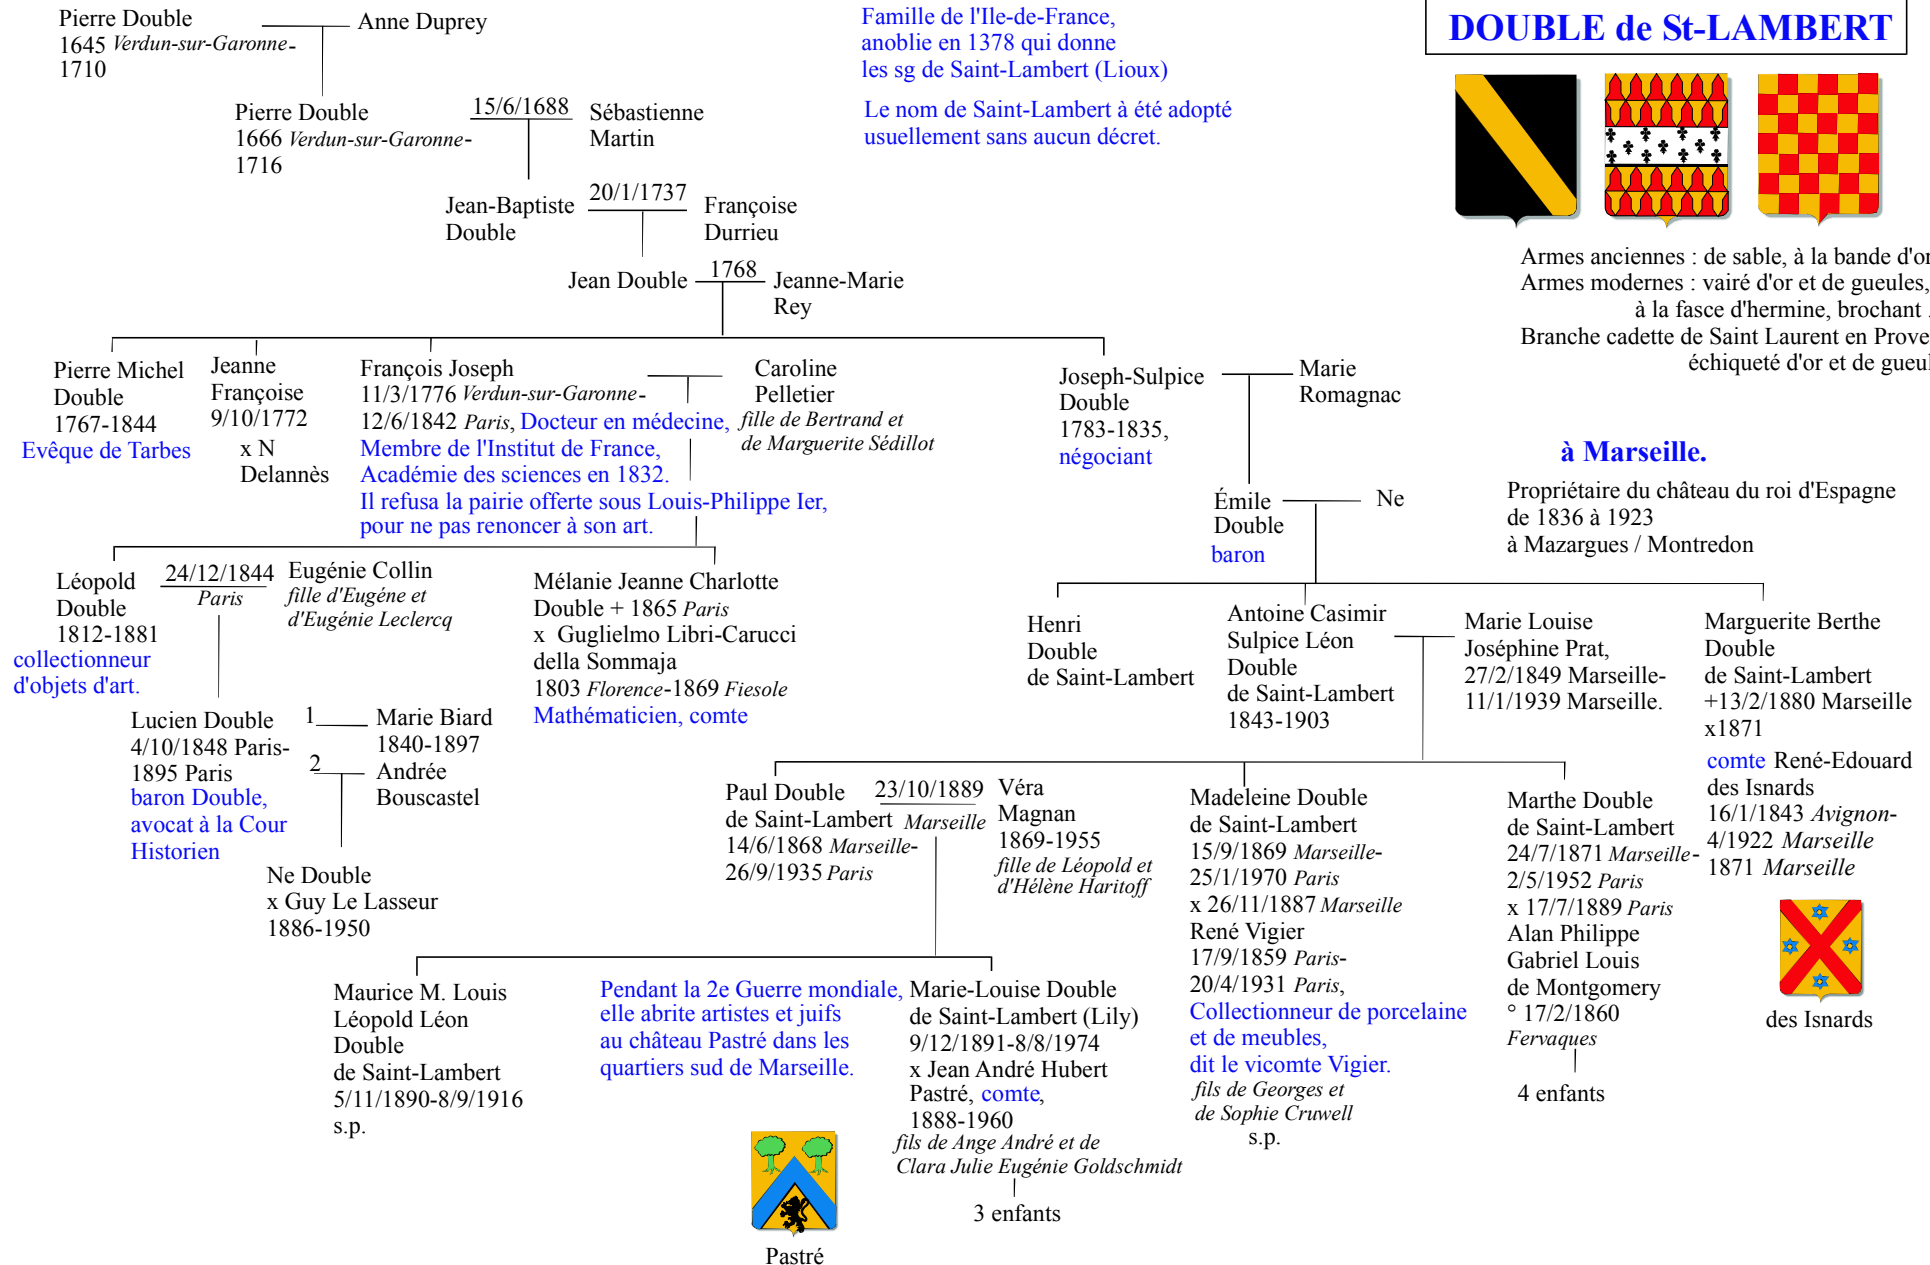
DOUBLE de St-LAMBERT

Famille de l'Ile-de-France, anoblie en 1378 qui donne les sg de Saint-Lambert (Lioux)

Le nom de Saint-Lambert à été adopté usuellement sans aucun décret.

Armes anciennes : de sable, à la bande d'or
Armes modernes : vairé d'or et de gueules, à la fasce d'hermine, brochant
Branche cadette de Saint Laurent en Prove échiqueté d'or et de gueul

Pierre Double
1645 Verdun-sur-Garonne-1710

Anne Duprey

Pierre Double
1666 Verdun-sur-Garonne-1716

15/6/1688

Sébastienne Martin

Jean-Baptiste Double

20/1/1737

Françoise Durrieu

Jean Double

1768

Jeanne-Marie Rey

Pierre Michel Double
1767-1844
Evêque de Tarbes

Jeanne Françoise
9/10/1772
x N Delannès

François Joseph
11/3/1776 Verdun-sur-Garonne-
12/6/1842 Paris, Docteur en médecine,
Membre de l'Institut de France,
Académie des sciences en 1832.
Il refusa la pairie offerte sous Louis-Philippe Ier, pour ne pas renoncer à son art.

Caroline Pelletier
fille de Bertrand et de Marguerite Sédillot

Joseph-Sulpice Double
1783-1835,
négociant

Marie Romagnac

à Marseille.

Propriétaire du château du roi d'Espagne de 1836 à 1923
à Mazargues / Montredon

Émile Double
baron

Ne

Léopold Double
1812-1881
collectionneur d'objets d'art.

24/12/1844
Paris

Eugénie Collin
fille d'Eugéne et d'Eugénie Leclercq

Mélanie Jeanne Charlotte Double + 1865 Paris
x Guglielmo Libri-Carucci della Sommaja
1803 Florence-1869 Fiesole
Mathématicien, comte

Henri Double de Saint-Lambert

Antoine Casimir Sulpice Léon Double de Saint-Lambert
1843-1903

Marie Louise Joséphine Prat,
27/2/1849 Marseille-
11/1/1939 Marseille.

Marguerite Berthe Double de Saint-Lambert
+13/2/1880 Marseille
x1871
comte René-Edouard des Isnards
16/1/1843 Avignon-
4/1922 Marseille
1871 Marseille

des Isnards

Lucien Double
4/10/1848 Paris-
1895 Paris
baron Double,
avocat à la Cour
Historien

1
Marie Biard
1840-1897
2
Andrée Bouscastel

Ne Double
x Guy Le Lasseur
1886-1950

Paul Double de Saint-Lambert
14/6/1868 Marseille-
26/9/1935 Paris

23/10/1889
Marseille

Véra Magnan
1869-1955
fille de Léopold et d'Hélène Haritoff

Madeleine Double de Saint-Lambert
15/9/1869 Marseille-
25/1/1970 Paris
x 26/11/1887 Marseille
René Vigier
17/9/1859 Paris-
20/4/1931 Paris,
Collectionneur de porcelaine et de meubles,
dit le vicomte Vigier.
fils de Georges et de Sophie Cruwell
s.p.

Marthe Double de Saint-Lambert
24/7/1871 Marseille-
2/5/1952 Paris
x 17/7/1889 Paris
Alan Philippe Gabriel Louis de Montgomery
° 17/2/1860
Fervaques

4 enfants

Maurice M. Louis Léopold Léon Double de Saint-Lambert
5/11/1890-8/9/1916
s.p.

Pendant la 2e Guerre mondiale, elle abrite artistes et juifs au château Pastré dans les quartiers sud de Marseille.

Marie-Louise Double de Saint-Lambert (Lily)
9/12/1891-8/8/1974
x Jean André Hubert Pastré, comte,
1888-1960
fils de Ange André et de Clara Julie Eugénie Goldschmidt

3 enfants

Pastré